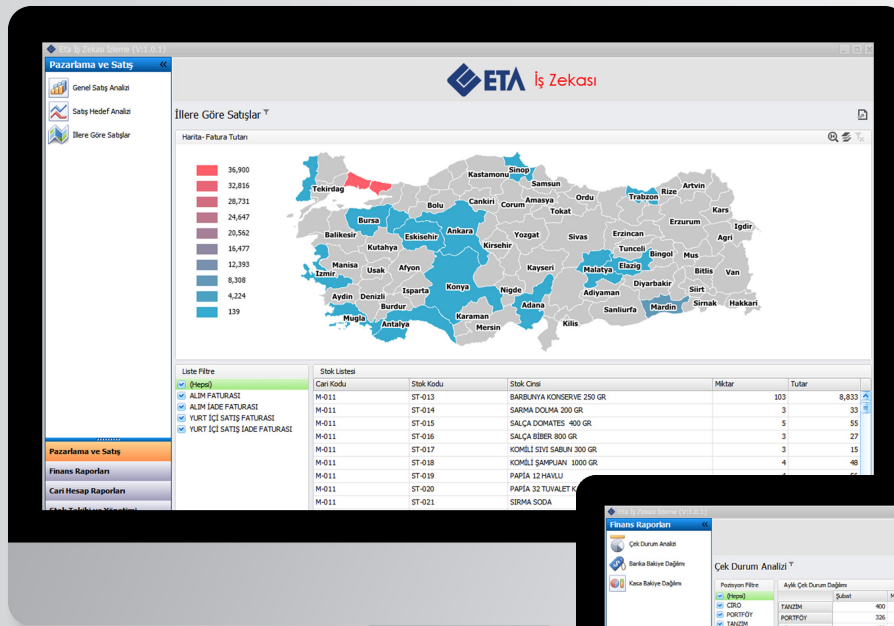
Eta İş Zekası İzleme (V:1.0.1)

Pazarlama ve Satış

Genel Satış Analizi

Satış Hedef Analizi

İllere Göre Satışlar

ETA İş Zekası

İllere Göre Satışlar

Harita- Fatura Tutarı

36,900
32,816
28,731
24,647
20,562
16,477
12,393
8,308
4,224
139

Tekirdag
Sinop
Kastamonu
Samsun
Artvin
Trabzon
Rize
Bolu
Cankiri
Corum
Amasya
Ordu
Tokat
Erzurum
Kars
Bursa
Eskisehir
Ankara
Igdir
Agri
Balikesir
Kutahya
Kirsehir
Yozgat
Sivas
Erzincan
Tunceli
Bingol
Mus
Manisa
Usak
Afyon
Kayseri
Malatya
Elazig
Bitlis
Van
Izmir
Diyarbakir
Siirt
Aydin
Denizli
Isparta
Konya
Nigde
Adiyaman
Burdur
Adana
Sanliurfa
Mardin
Sirnak
Hakkari
Mugla
Antalya
Karaman
Kilis
Mersin

Liste Filtre
(Hepsi)
ALIM FATURASI
ALIM İADE FATURASI
YURT İÇİ SATIŞ FATURASI
YURT İÇİ SATIŞ İADE FATURASI

Stok Listesi

| Cari Kodu | Stok Kodu | Stok Cinsi | Miktar | Tutar |
|---|---|---|---|---|
| M-011 | ST-013 | BARBUNYA KONSERVE 250 GR | 103 | 8,833 |
| M-011 | ST-014 | SARMA DOLMA 200 GR | 3 | 33 |
| M-011 | ST-015 | SALÇA DOMATES 400 GR | 5 | 55 |
| M-011 | ST-016 | SALÇA BİBER 800 GR | 3 | 27 |
| M-011 | ST-017 | KOMİLİ SIVI SABUN 300 GR | 3 | 15 |
| M-011 | ST-018 | KOMİLİ ŞAMPUAN 1000 GR | 4 | 48 |
| M-011 | ST-019 | PAPİA 12 HAVLU | 4 | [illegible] |
| M-011 | ST-020 | PAPİA 32 TUVALET K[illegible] | | |
| M-011 | ST-021 | SIRMA SODA | | |

Pazarlama ve Satış
Finans Raporları
Cari Hesap Raporları
Stok Takibi ve Yönetimi

Eta İş Zekası İzleme (V:1.0.1)
Finans Raporları
Çek Durum Analizi
Banka Bakiye Dağılımı
Kasa Bakiye Dağılımı
Çek Durum Analizi
Pozisyon Filtre
(Hepsi)
CİRO
PORTFÖY
TANZİM
Aylık Çek Durum Dağılımı
Şubat
TANZİM 400
PORTFÖY 326